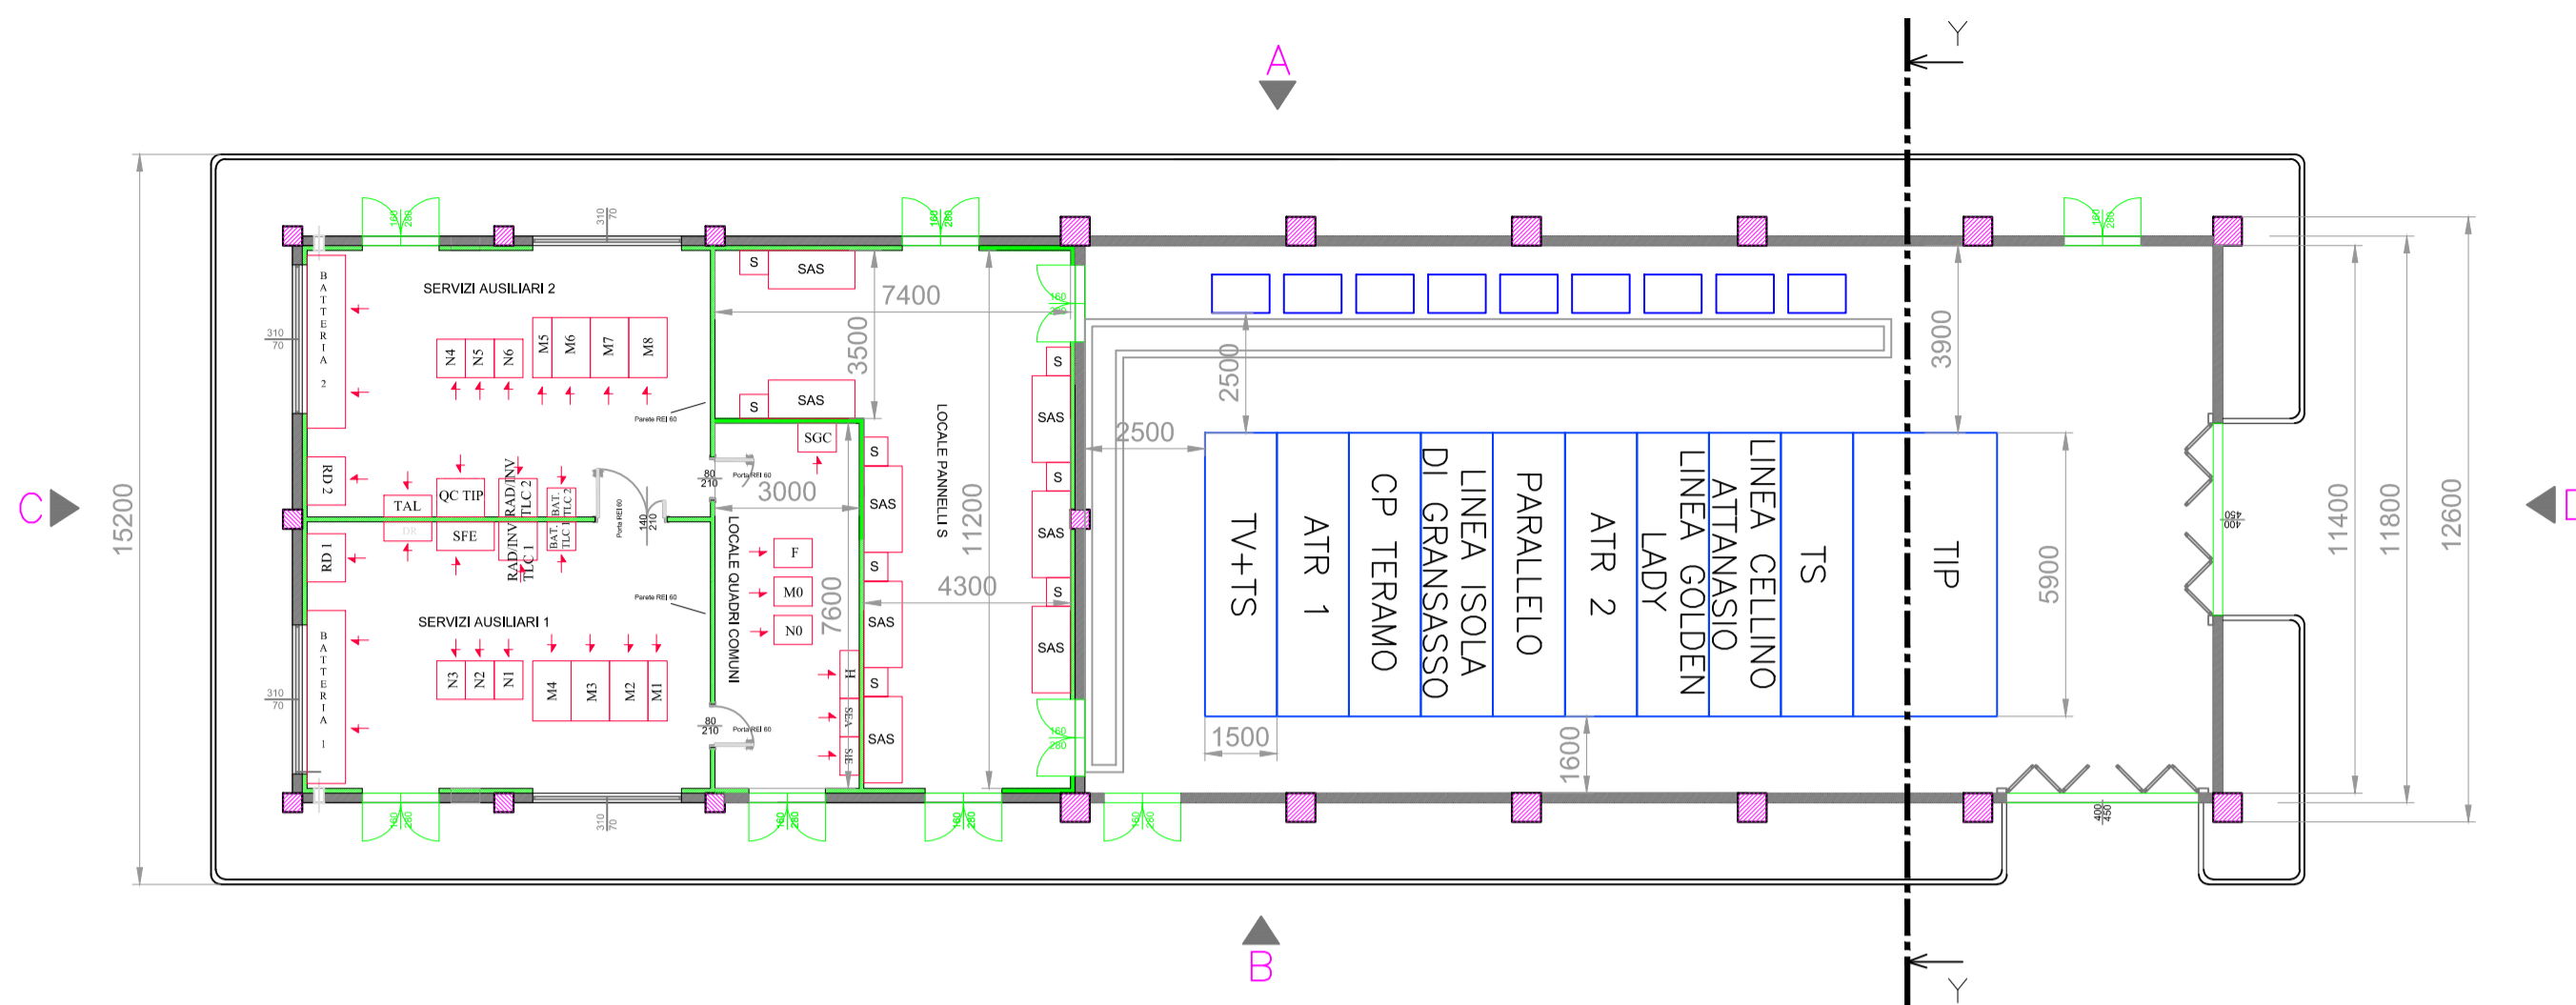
A

Y

C

D

B

Y

15200

SERVIZI AUSILIARI 2

SERVIZI AUSILIARI 1

BATTERIA 2

BATTERIA 1

RD 2

RD 1

N4 N5 N6

M5 M6 M7 M8

N3 N2 N1

M4 M3 M2 M1

TAL

QC TIP

SFE

RAD/INV TLC 2

RAD/INV TLC 1

BAT. TLC 2

BAT. TLC 1

Parete REI 60

Porta REI 60

S SAS

S SAS

SGC

7400

3500

3000

7600

F

M0

N0

LOCALE QUADRI COMUNI

LOCALE PANNELLI S

11200

4300

S

SAS

2500

2500

3900

TV+TS

ATR 1

CP TERAMO

LINEA ISOLA DI GRANSASSO

PARALLELO

ATR 2

LINEA GOLDEN LADY

LINEA CELLINO ATTANASIO

TS

TIP

5900

1500

1600

11400

11800

12600

160 280

310 70

80 210

140 210

400 450